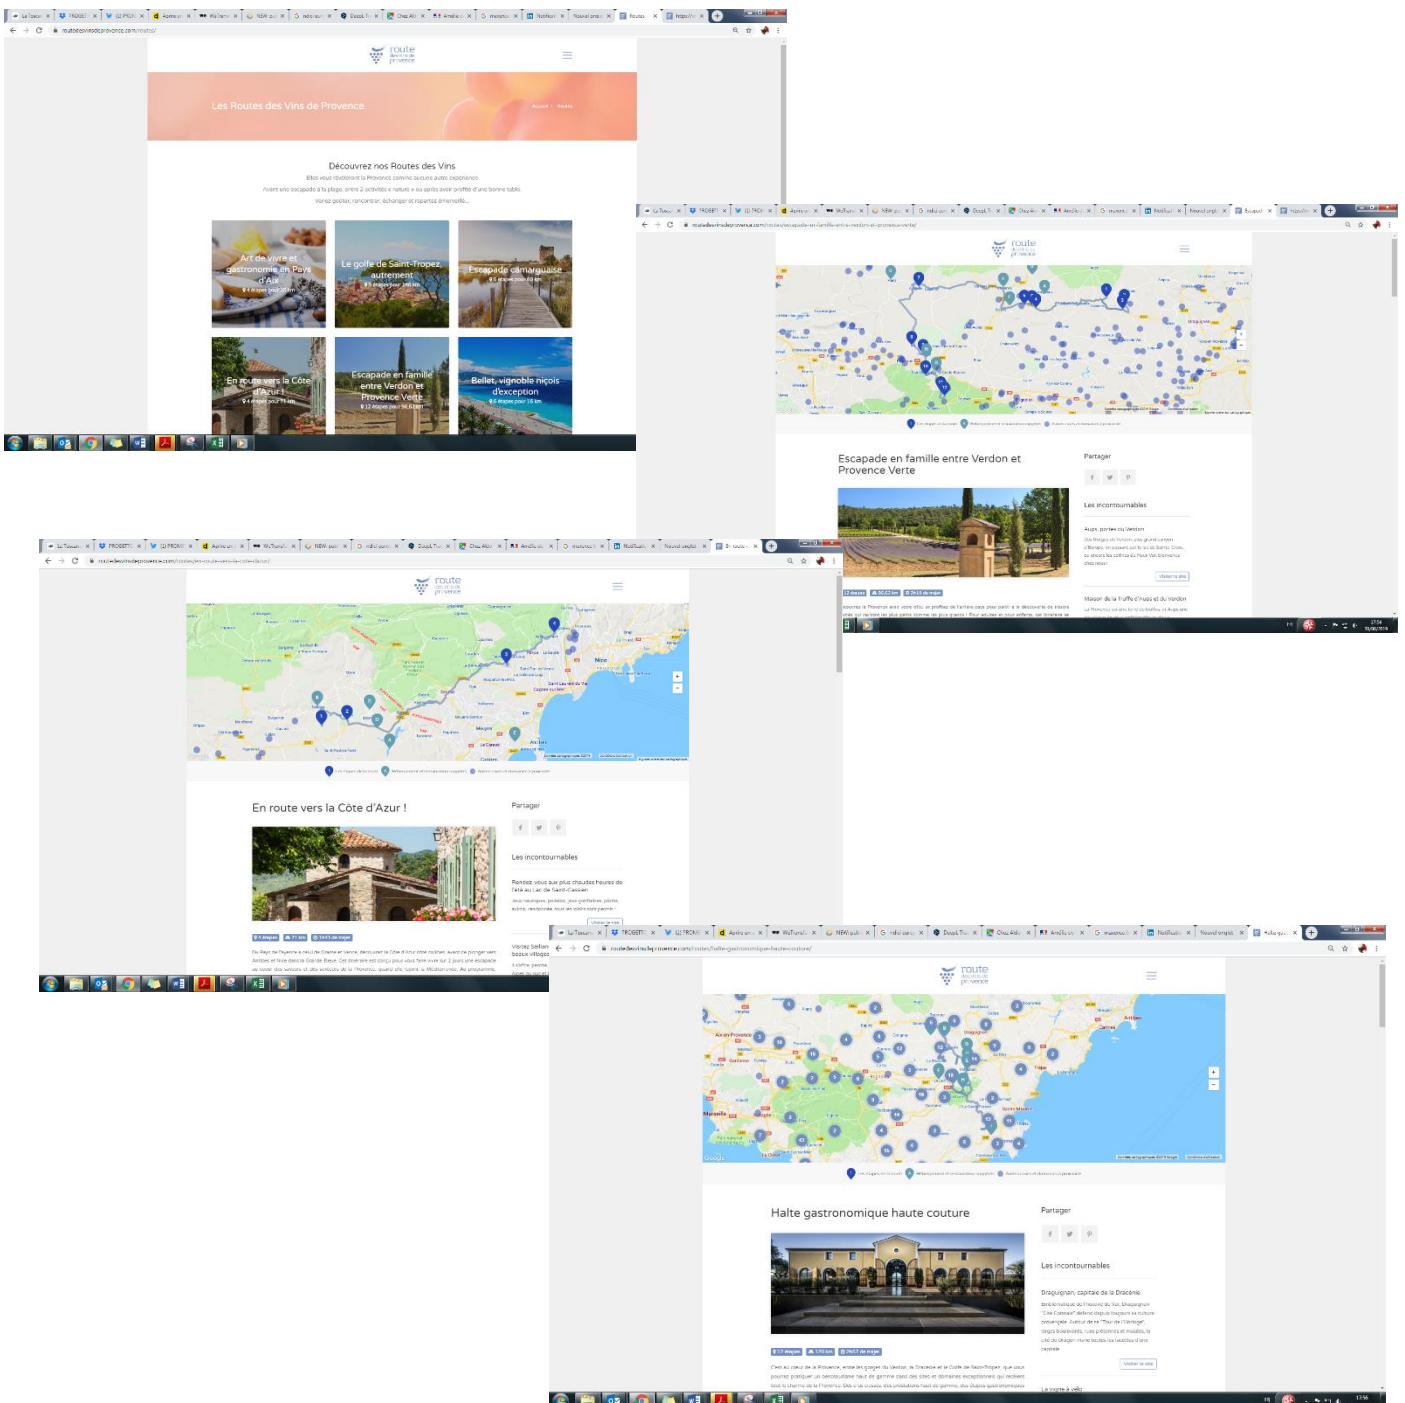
route des vins de provence

Les Routes des Vins de Provence

Découvrez nos Routes des Vins

Art de vivre et gastronomie en Pays d'Aix
4 étapes pour 28 km

Le golfe de Saint-Tropez, autrement
5 étapes pour 146 km

Escapade camarguaise
6 étapes pour 40 km

En route vers la Côte d'Azur !
4 étapes pour 71 km

Escapade en famille entre Verdon et Provence Verte
12 étapes pour 56.62 km

Bellet, vignoble niçois d'exception
6 étapes pour 16 km

Escapade en famille entre Verdon et Provence Verte

Partager

Les incontournables

Aups, portes du Verdon

Visiter le site

Maison de la Truffe d'Aups et du Verdon

En route vers la Côte d'Azur !

Partager

Les incontournables

Nice

Halte gastronomique haute couture

Partager

Les incontournables

Draguignan, capitale de la Dracénie

Visiter le site

Aix-en-Provence

Marseille

Cannes

Antibes